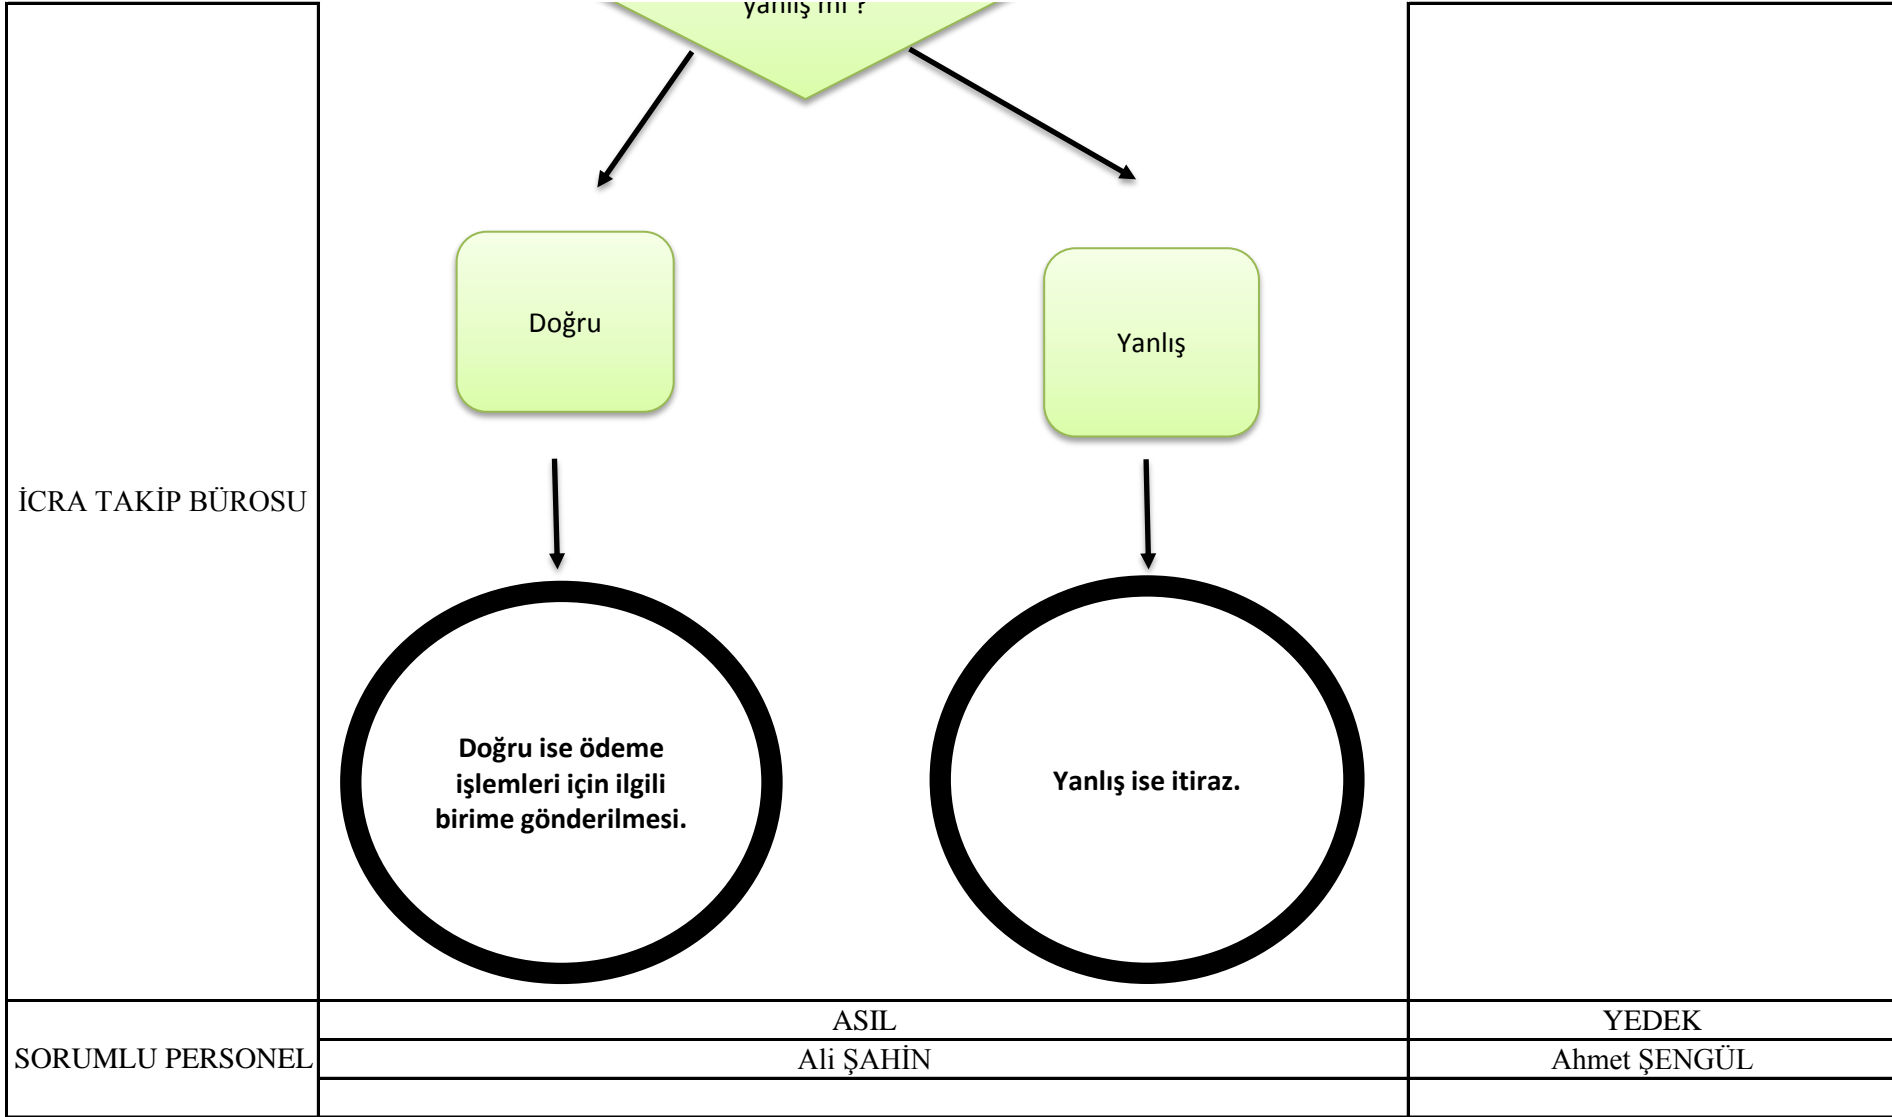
yanlış mı ?

Doğru

Yanlış

İCRA TAKİP BÜROSU

Doğru ise ödeme işlemleri için ilgili birime gönderilmesi.

Yanlış ise itiraz.

| SORUMLU PERSONEL | ASIL | YEDEK |
|---|---|---|
| | Ali ŞAHİN | Ahmet ŞENGÜL |
| | | |